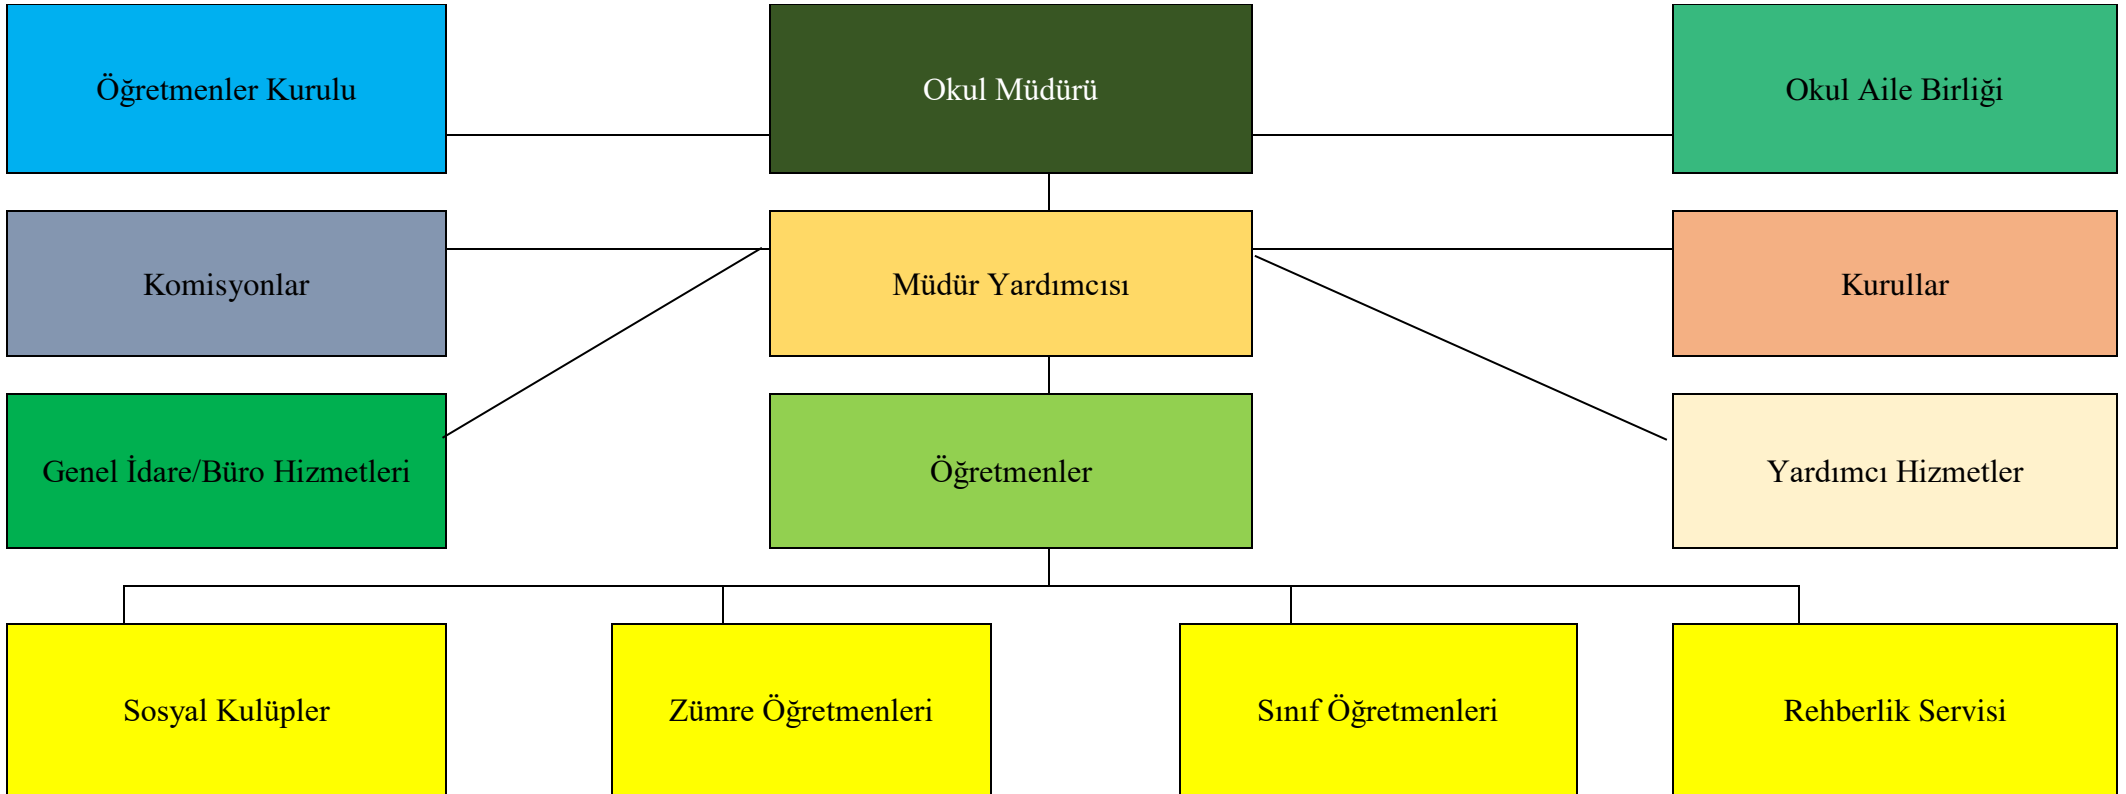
Öğretmenler Kurulu

Okul Müdürü

Okul Aile Birliği

Komisyonlar

Müdür Yardımcısı

Kurullar

Genel İdare/Büro Hizmetleri

Öğretmenler

Yardımcı Hizmetler

Sosyal Kulüpler

Zümre Öğretmenleri

Sınıf Öğretmenleri

Rehberlik Servisi